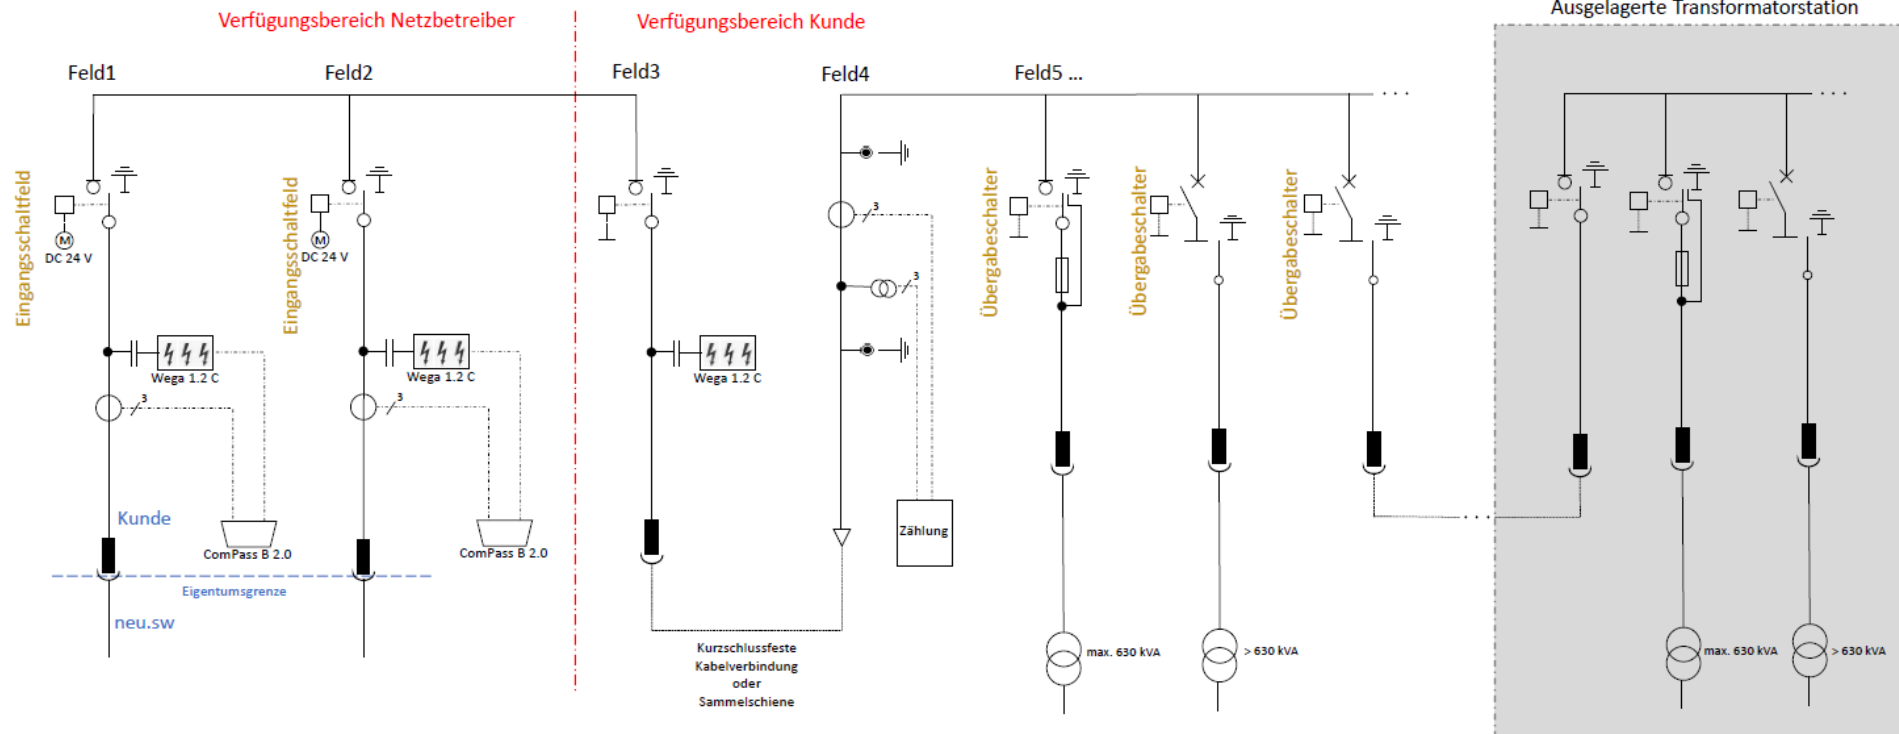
Verfügungsbereich Netzbetreiber

Verfügungsbereich Kunde

Ausgelagerte Transformatorstation

Feld1

Feld2

Feld3

Feld4

Feld5 ...

Eingangsschaltfeld

M

DC 24 V

Wega 1.2 C

3

Kunde

ComPass B 2.0

Eigentumsgrenze

neu.sw

Eingangsschaltfeld

M

DC 24 V

Wega 1.2 C

3

ComPass B 2.0

Wega 1.2 C

3

3

Zählung

Kurzschlussfeste Kabelverbindung oder Sammelschiene

Übergabeschalter

Übergabeschalter

Übergabeschalter

max. 630 kVA

> 630 kVA

max. 630 kVA

> 630 kVA